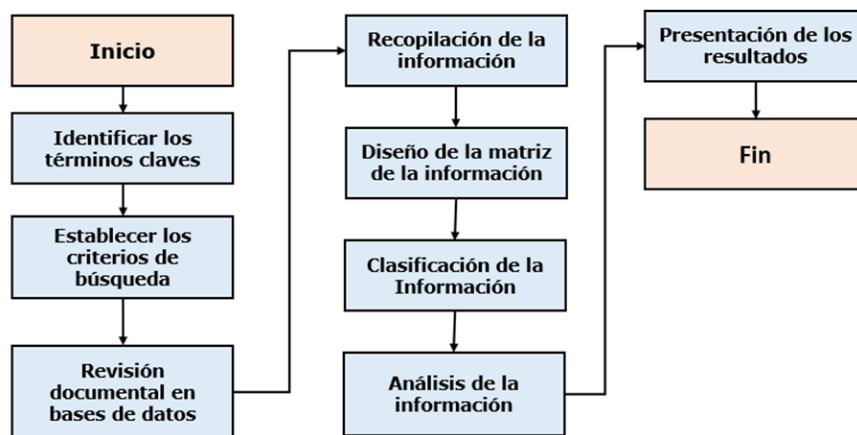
Inicio

Identificar los términos claves

Establecer los criterios de búsqueda

Revisión documental en bases de datos

Recopilación de la información

Diseño de la matriz de la información

Clasificación de la Información

Análisis de la información

Presentación de los resultados

Fin